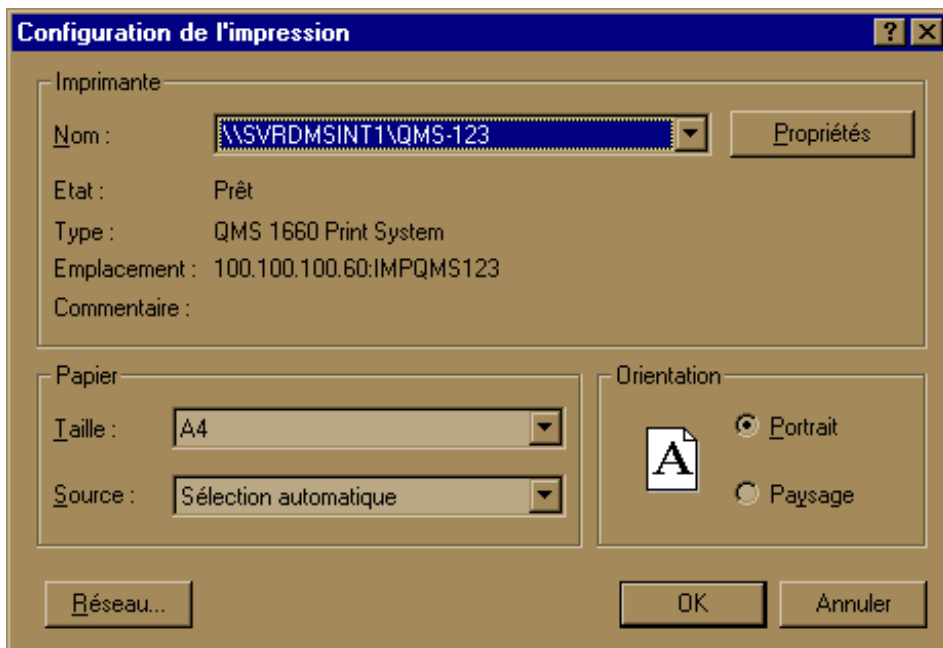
Configuration de l'impression

?

Imprimante

Nom : \\SVRDMSINT1\QMS-123

Propriétés

Etat : Prêt

Type : QMS 1660 Print System

Emplacement : 100.100.100.60:IMPQMS123

Commentaire :

Papier

Taille : A4

Source : Sélection automatique

Orientation

A

Portrait

Paysage

Réseau...

OK

Annuler